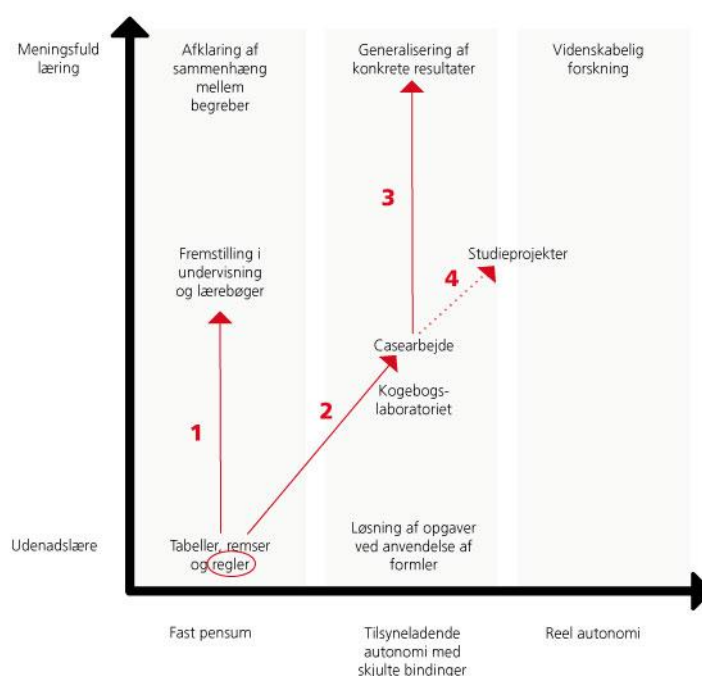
Meningsfuld læring

Udenadslære

Afklaring af sammenhæng mellem begreber

Generalisering af konkrete resultater

Videnskabelig forskning

3

Fremstilling i undervisning og lærebøger

4

Studieprojekter

Casearbejde

Kogebogs-laboratoriet

1

2

Tabeller, remser og regler

Løsning af opgaver ved anvendelse af formler

Fast pensum

Tilsyneladende autonomi med skjulte bindinger

Reel autonomi